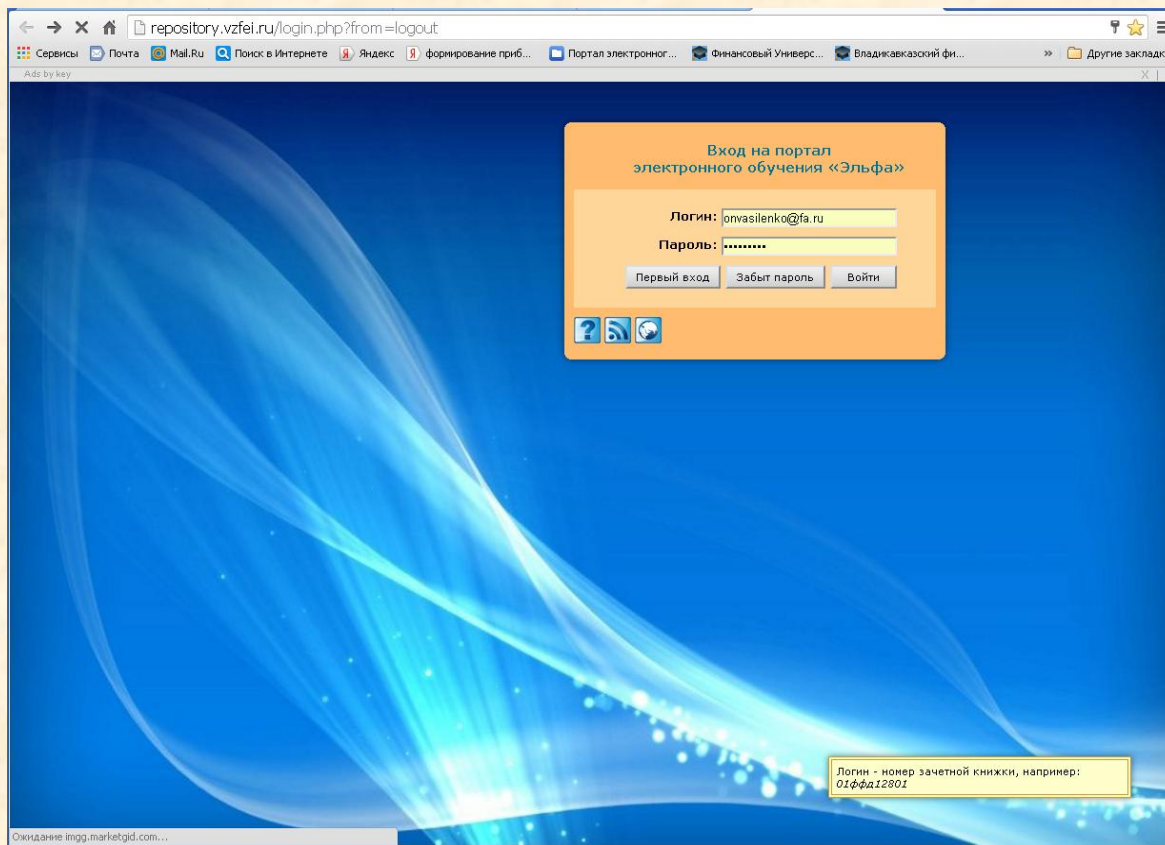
repository.vzfei.ru/login.php?from=logout

Сервисы Почта Mail.Ru Поиск в Интернете Яндекс формирование приб... Портал электронног... Финансовый Универс... Владикавказский фи... » Другие закладк

Ads by key

Вход на портал
электронного обучения «Эльфа»

Логин: onvasilenko@fa.ru
Пароль: ••••••••••

Первый вход | Забыт пароль | Войти

Логин - номер зачетной книжки, например:
01ффд12801

Ожидание imgg.marketgid.com...